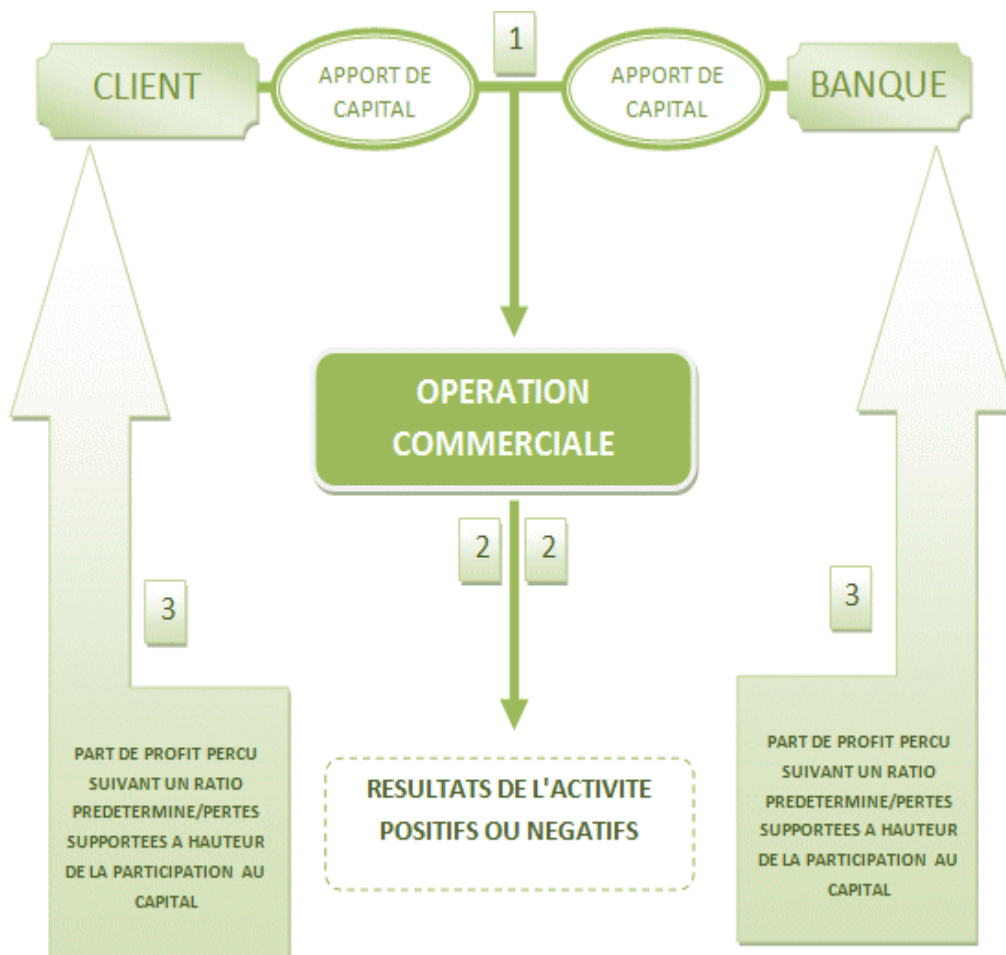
CLIENT

APPORT DE CAPITAL

1

APPORT DE CAPITAL

BANQUE

OPERATION COMMERCIALE

2

2

3

3

PART DE PROFIT PERCU SUIVANT UN RATIO PREDETERMINE/PERTES SUPPORTEES A HAUTEUR DE LA PARTICIPATION AU CAPITAL

RESULTATS DE L'ACTIVITE POSITIFS OU NEGATIFS

PART DE PROFIT PERCU SUIVANT UN RATIO PREDETERMINE/PERTES SUPPORTEES A HAUTEUR DE LA PARTICIPATION AU CAPITAL